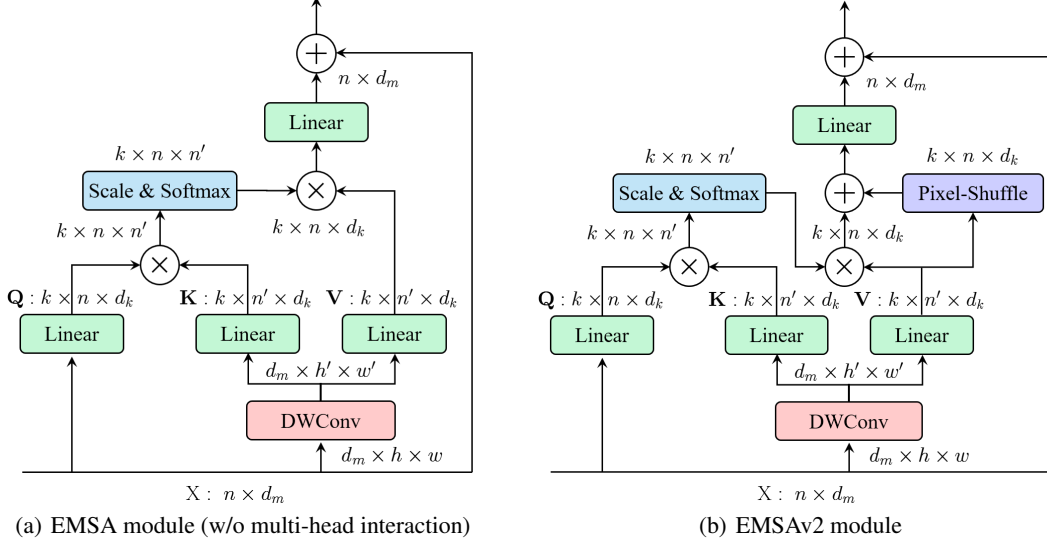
$n \times d_m$

Linear

$k \times n \times n'$

Scale & Softmax

$\times$

$k \times n \times n'$

$k \times n \times d_k$

$\times$

$\mathbf{Q} : k \times n \times d_k$

$\mathbf{K} : k \times n' \times d_k$

$\mathbf{V} : k \times n' \times d_k$

Linear

Linear

Linear

$d_m \times h' \times w'$

DWConv

$d_m \times h \times w$

X : $n \times d_m$

(a) EMSA module (w/o multi-head interaction)

$n \times d_m$

Linear

$k \times n \times n'$

$k \times n \times d_k$

Scale & Softmax

Pixel-Shuffle

$k \times n \times n'$

$k \times n \times d_k$

$\times$

$\times$

$\mathbf{Q} : k \times n \times d_k$

$\mathbf{K} : k \times n' \times d_k$

$\mathbf{V} : k \times n' \times d_k$

Linear

Linear

Linear

$d_m \times h' \times w'$

DWConv

$d_m \times h \times w$

X : $n \times d_m$

(b) EMSAv2 module